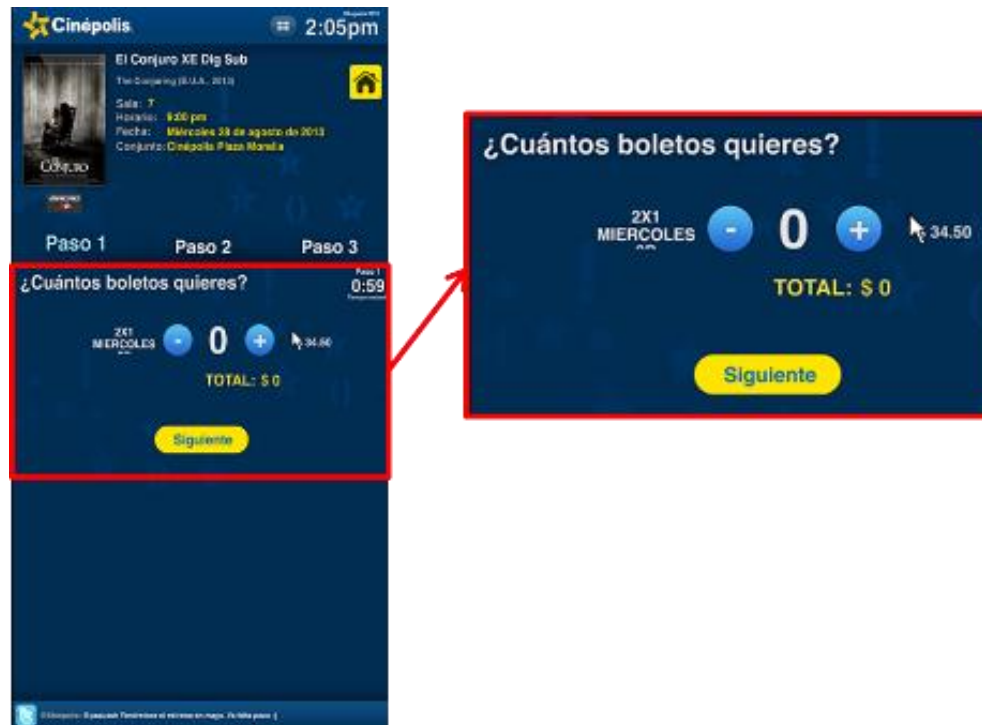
Cinépolis

2:05pm

El Conjuro XE Dig Sub

The Conjuring (E.U.A., 2013)

Sala: 7
Horario: 9:00 pm
Fecha: Miércoles 28 de agosto de 2013
Conjunto: Cinépolis Plaza Morelia

Paso 1 Paso 2 Paso 3

¿Cuántos boletos quieres?

Paso 1
0:59

2X1
MIERCOLES

-
0
+
34.50

TOTAL: $ 0

Siguiente

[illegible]

¿Cuántos boletos quieres?

2X1
MIERCOLES

-
0
+
34.50

TOTAL: $ 0

Siguiente